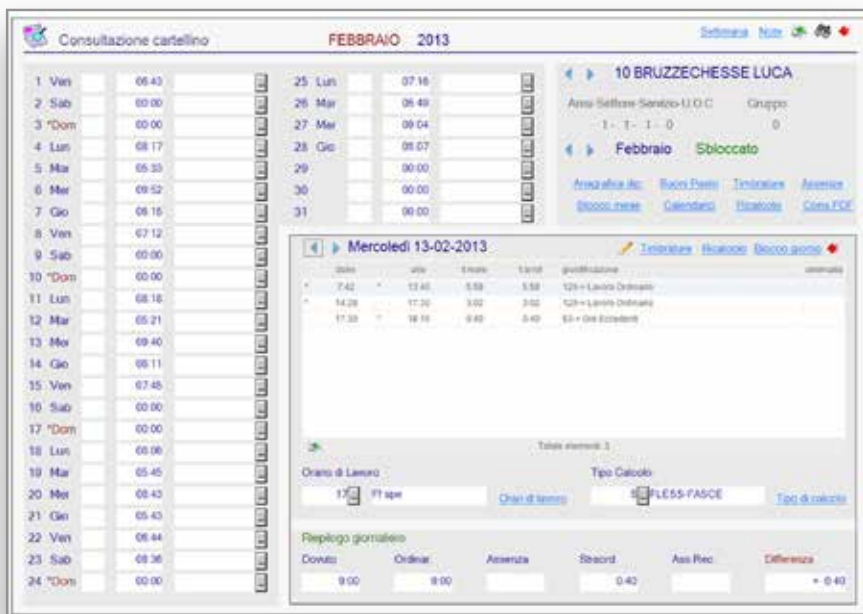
Consultazione cartellino FEBBRAIO 2013

Settimana Note

| | | |
|---|---|---|
| 1 | Ven | 06:43 |
| 2 | Sab | 00:00 |
| 3 | *Dom | 00:00 |
| 4 | Lun | 08:17 |
| 5 | Mar | 05:33 |
| 6 | Mer | 09:52 |
| 7 | Gio | 08:16 |
| 8 | Ven | 07:12 |
| 9 | Sab | 00:00 |
| 10 | *Dom | 00:00 |
| 11 | Lun | 08:18 |
| 12 | Mar | 05:21 |
| 13 | Mer | 09:40 |
| 14 | Gio | 08:11 |
| 15 | Ven | 07:48 |
| 16 | Sab | 00:00 |
| 17 | *Dom | 00:00 |
| 18 | Lun | 08:06 |
| 19 | Mar | 05:45 |
| 20 | Mer | 08:43 |
| 21 | Gio | 05:43 |
| 22 | Ven | 06:44 |
| 23 | Sab | 08:36 |
| 24 | *Dom | 00:00 |
| 25 | Lun | 07:16 |
| 26 | Mar | 06:49 |
| 27 | Mer | 09:04 |
| 28 | Gio | 08:07 |
| 29 | | 00:00 |
| 30 | | 00:00 |
| 31 | | 00:00 |

10 BRUZZECHESSE LUCA

Area-Settore-Servizio-U.O.C. Gruppo
1 - 1 - 1 - 0 0

Febbraio Sbloccato

Anagrafica dip. Buoni Pasto Timbrature Assenze
Blocco mese Calendario Ricalcolo Copia PDF

Mercoledì 13-02-2013 Timbrature Ricalcolo Blocco giorno

| | dalle | | alle | Entrate | Uscite | giustificazione | anomalia |
|---|---|---|---|---|---|---|---|
| * | 7:42 | * | 13:40 | 5:58 | 5:58 | 124 • Lavoro Ordinario | |
| * | 14:28 | | 17:30 | 3:02 | 3:02 | 124 • Lavoro Ordinario | |
| | 17:30 | * | 18:10 | 0:40 | 0:40 | 53 • Ore Eccedenti | |

Totale elementi: 3

Orario di Lavoro
17 Ft spe Orari di lavoro

Tipo Calcolo
S FLESS-FASCE Tipo di calcolo

Riepilogo giornaliero

| Dovuto | Ordinar. | Assenza | Straord. | Ass.Rec. | Differenza |
|---|---|---|---|---|---|
| 9:00 | 9:00 | | 0:40 | | + 0:40 |